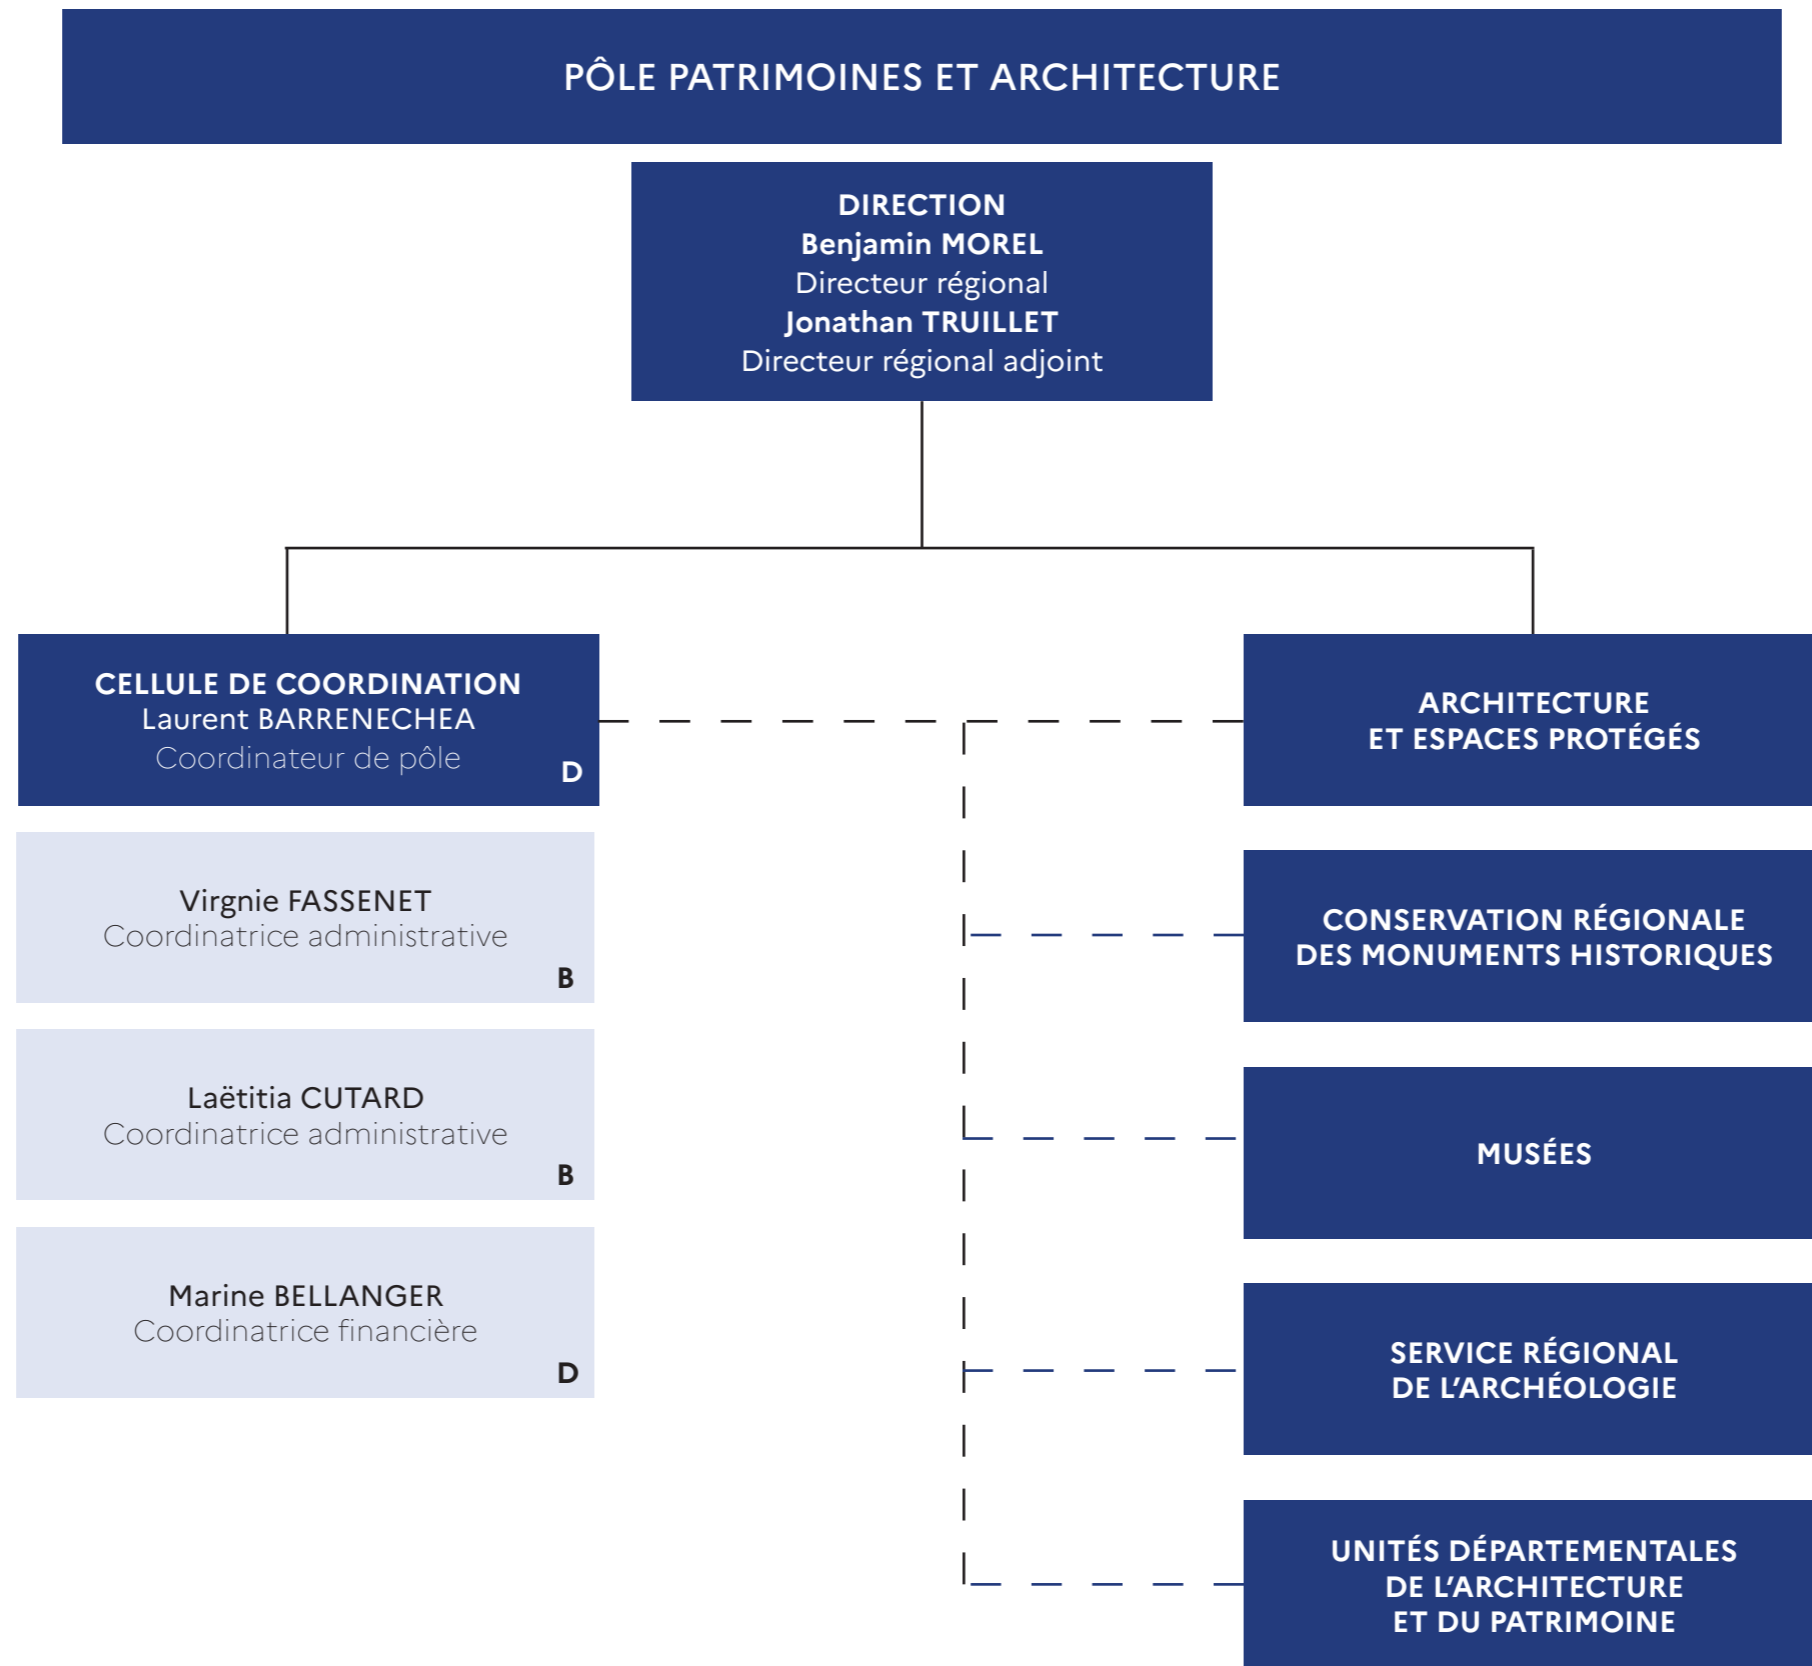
PÔLE PATRIMOINES ET ARCHITECTURE

DIRECTION
Benjamin MOREL
Directeur régional
Jonathan TRUILLET
Directeur régional adjoint

CELLULE DE COORDINATION
Laurent BARRENECHEA
Coordinateur de pôle
D

Virgnie FASSENET
Coordinatrice administrative
B

Laëtitia CUTARD
Coordinatrice administrative
B

Marine BELLANGER
Coordinatrice financière
D

ARCHITECTURE
ET ESPACES PROTÉGÉS

CONSERVATION RÉGIONALE
DES MONUMENTS HISTORIQUES

MUSÉES

SERVICE RÉGIONAL
DE L'ARCHÉOLOGIE

UNITÉS DÉPARTEMENTALES
DE L'ARCHITECTURE
ET DU PATRIMOINE